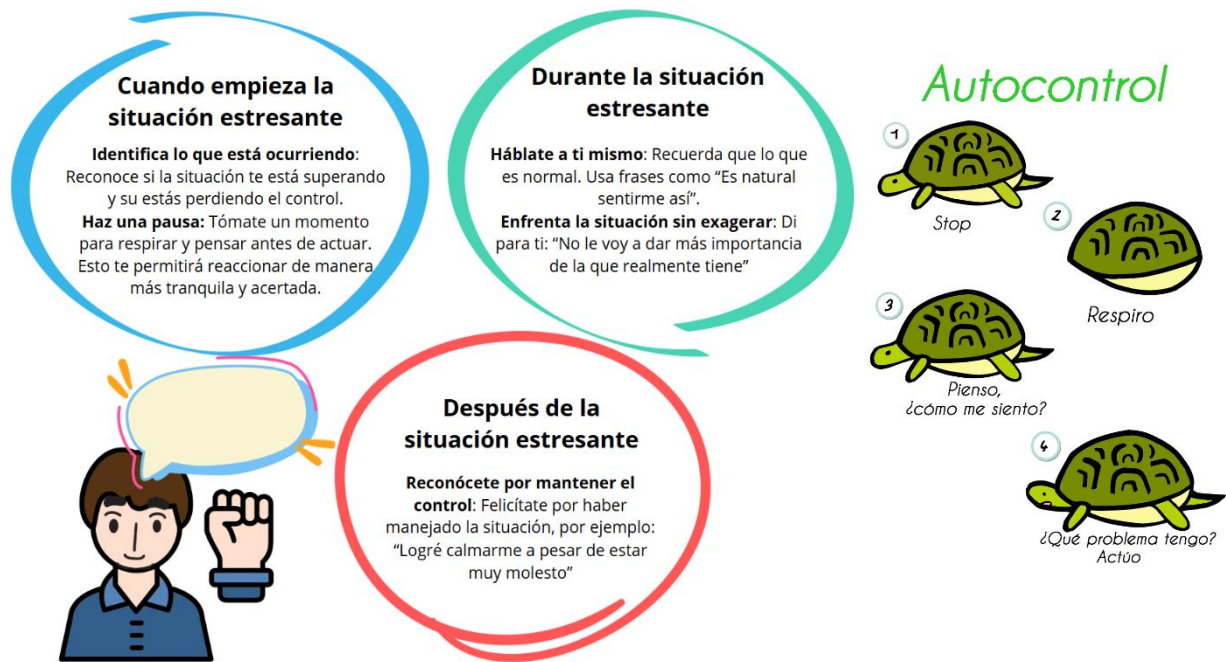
Cuando empieza la situación estresante

**Identifica lo que está ocurriendo**: Reconoce si la situación te está superando y su estás perdiendo el control.
**Haz una pausa:** Tómate un momento para respirar y pensar antes de actuar. Esto te permitirá reaccionar de manera más tranquila y acertada.

Durante la situación estresante

**Háblate a ti mismo**: Recuerda que lo que es normal. Usa frases como "Es natural sentirme así".
**Enfrenta la situación sin exagerar**: Di para ti: "No le voy a dar más importancia de la que realmente tiene"

Después de la situación estresante

**Reconócete por mantener el control**: Felicítate por haber manejado la situación, por ejemplo: "Logré calmarme a pesar de estar muy molesto"

Autocontrol

1
Stop

2
Respiro

3
Pienso, ¿cómo me siento?

4
¿Qué problema tengo? Actúo